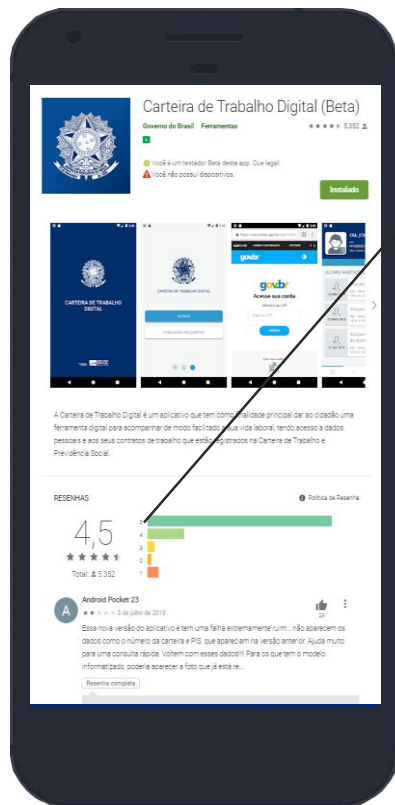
Carteira de Trabalho Digital (Beta)

Governo do Brasil Ferramentas

5.352

Você é um testador Beta deste app. Que legal!

Você não possui dispositivos.

Instalado

CARTEIRA DE TRABALHO DIGITAL

gov.br

Acesse sua conta

ENTRAR

A Carteira de Trabalho Digital é um aplicativo que tem como finalidade principal dar ao cidadão uma ferramenta digital para acompanhar de modo facilitado a sua vida laboral, tendo acesso a dados pessoais e aos seus contratos de trabalho que estão registrados na Carteira de Trabalho e Previdência Social.

RESENHAS

Política de Resenha

4,5

Total: 5.352

5
4
3
2
1

Android Pocket 23

3 de julho de 2019

23

Essa nova versão do aplicativo é tem uma falha extremamente ruim... não aparecem os dados como o número da carteira e PIS, que apareciam na versão anterior. Ajuda muito para uma consulta rápida. Voltem com esses dados!!! Para os que tem o modelo informatizado, poderia aparecer a foto que já está re...

Resenha completa